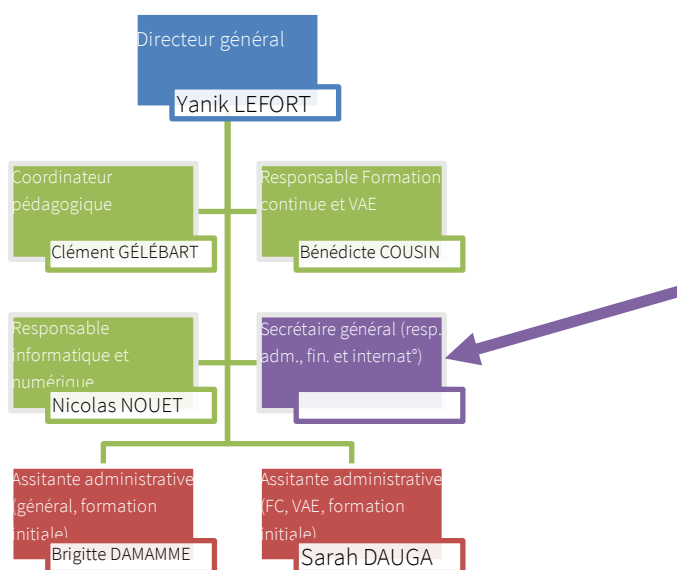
Directeur général

Yanik LEFORT

Coordinateur pédagogique

Clément GÉLÉBART

Responsable Formation continue et VAE

Bénédicte COUSIN

Responsable informatique et numérique

Nicolas NOUET

Secrétaire général (resp. adm., fin. et internat°)

Assitante administrative (général, formation initiale)

Brigitte DAMAMME

Assitante administrative (FC, VAE, formation initiale)

Sarah DAUGA